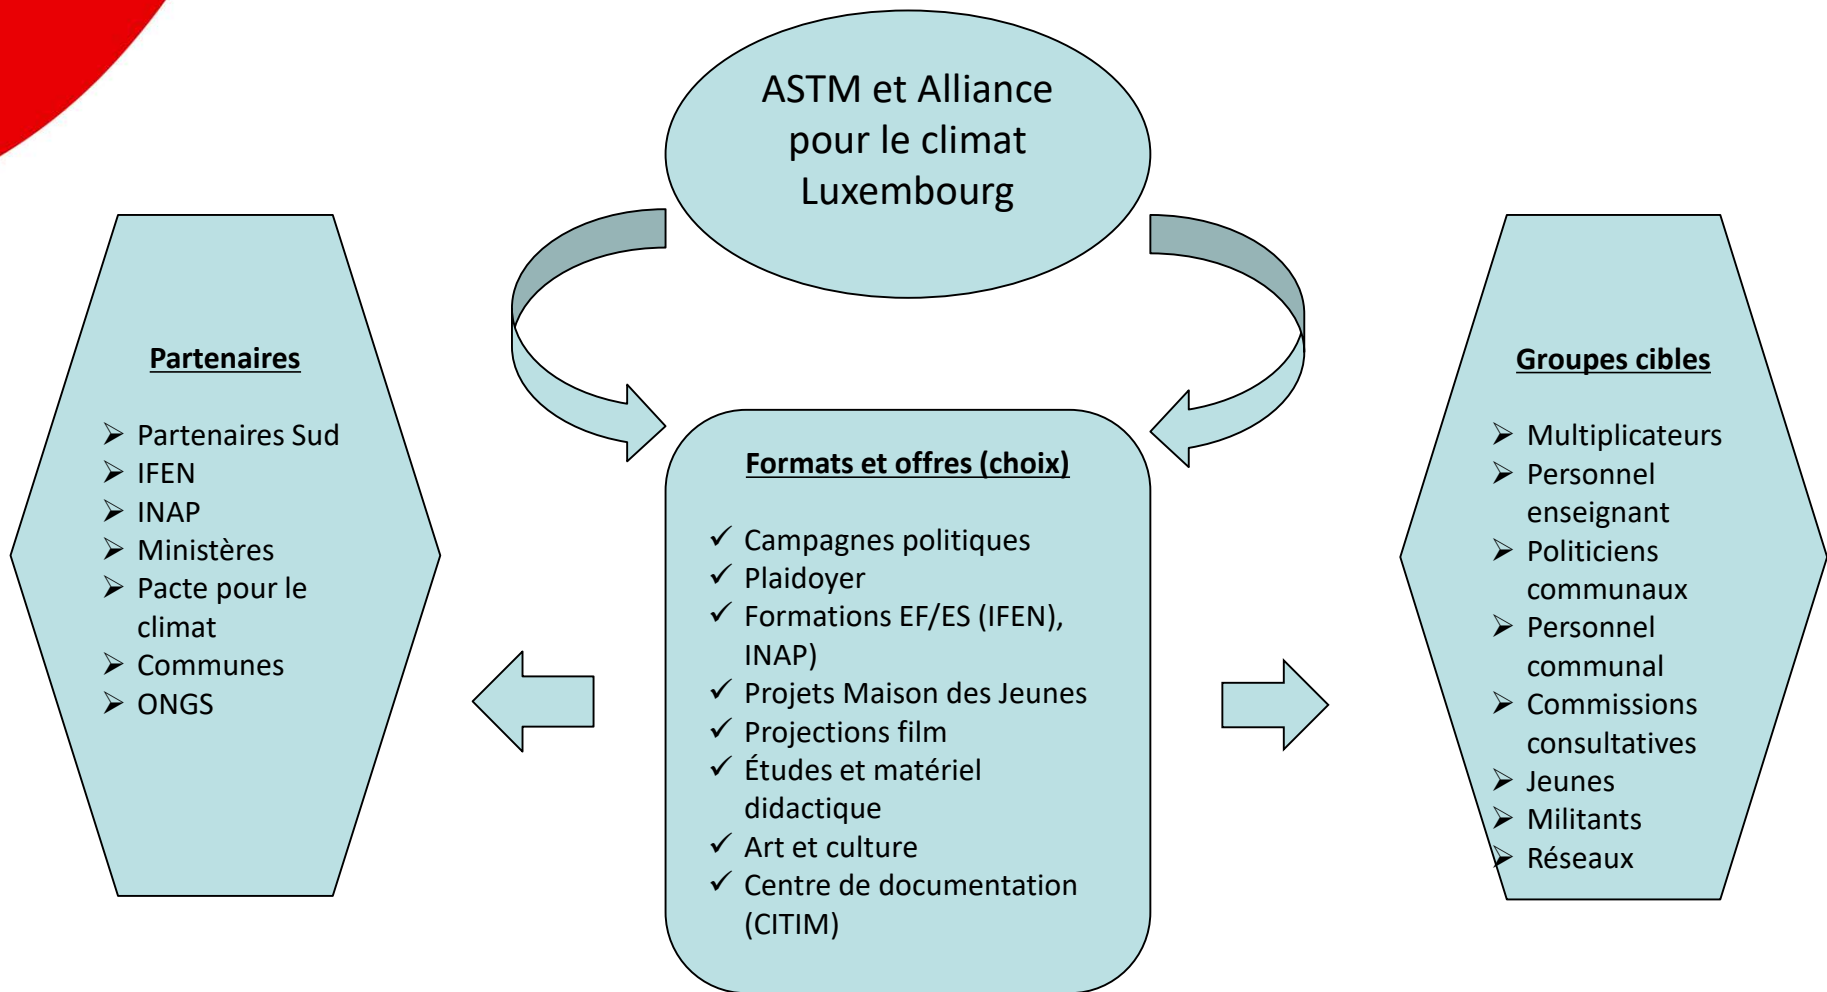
ASTM et Alliance pour le climat Luxembourg

Partenaires

- Partenaires Sud
- IFEN
- INAP
- Ministères
- Pacte pour le climat
- Communes
- ONGS

Formats et offres (choix)

✓ Campagnes politiques
✓ Plaidoyer
✓ Formations EF/ES (IFEN), INAP)
✓ Projets Maison des Jeunes
✓ Projections film
✓ Études et matériel didactique
✓ Art et culture
✓ Centre de documentation (CITIM)

Groupes cibles

- Multiplicateurs
- Personnel enseignant
- Politiciens communaux
- Personnel communal
- Commissions consultatives
- Jeunes
- Militants
- Réseaux